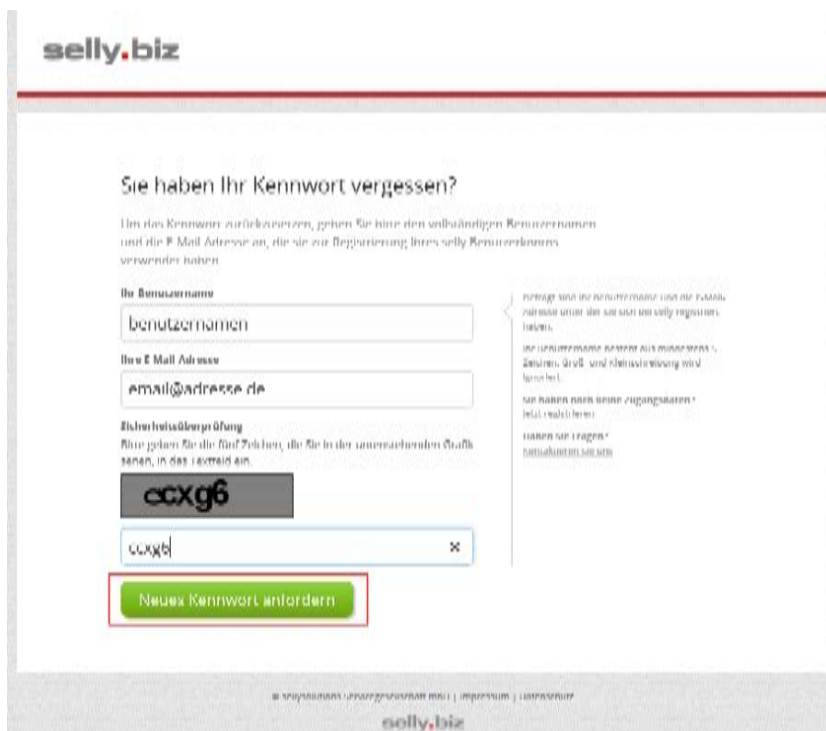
selly.biz

Sie haben Ihr Kennwort vergessen?

Um das Kennwort zurückzusetzen, geben Sie hier den vollständigen Benutzernamen und die E-Mail-Adresse an, die sie zur Registrierung Ihres selly Benutzerkontos verwendet haben.

Ihr Benutzername

benutzernamen

Ihre E-Mail-Adresse

email@adresse.de

Sicherheitsüberprüfung

Bitte geben Sie die fünf Zeichen, die Sie in der untenstehenden Grafik sehen, in das Textfeld ein.

ccxg6

ccxg6

Neues Kennwort anfordern

Hier tragen Sie Ihren Benutzernamen und die E-Mail-Adresse ein, unter der Sie sich bei selly registriert haben.

Ihr Benutzername besteht aus mindestens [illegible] Zeichen. Groß- und Kleinschreibung wird beachtet.

Sie haben noch keine Zugangsdaten? Jetzt registrieren

Haben Sie Fragen? Kontaktieren Sie uns

© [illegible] | Impressum | Datenschutz

selly.biz